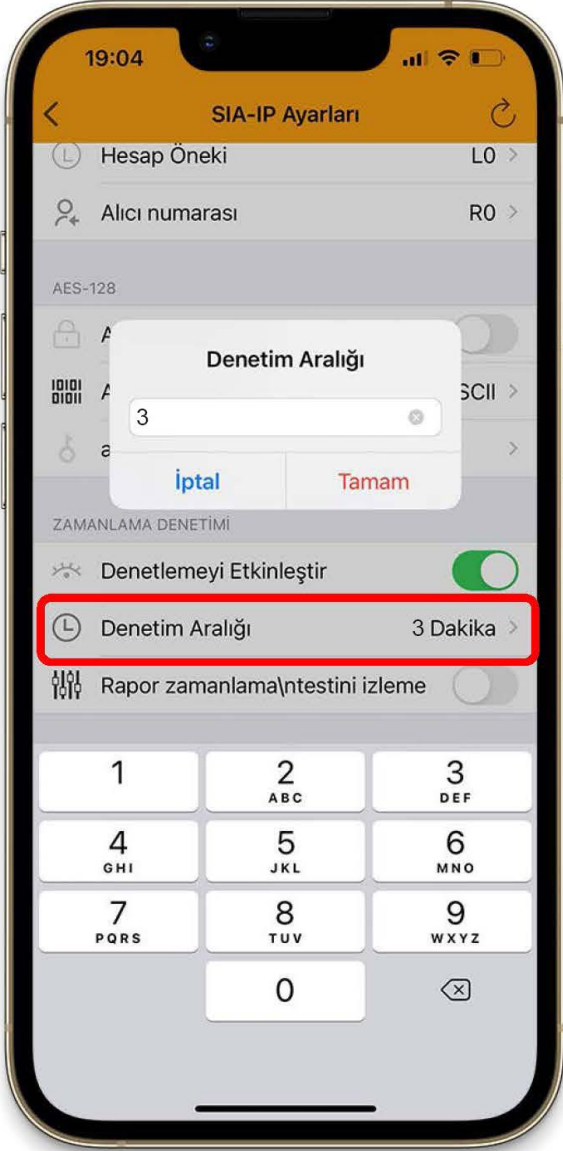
19:04

SIA-IP Ayarları

Hesap Öneki L0

Alıcı numarası R0

AES-128

A

A SCII

a

Denetim Aralığı

3

İptal Tamam

ZAMANLAMA DENETİMİ

Denetlemeyi Etkinleştir

Denetim Aralığı 3 Dakika

Rapor zamanlama\ntestini izleme

1
2 ABC
3 DEF
4 GHI
5 JKL
6 MNO
7 PQRS
8 TUV
9 WXYZ
0